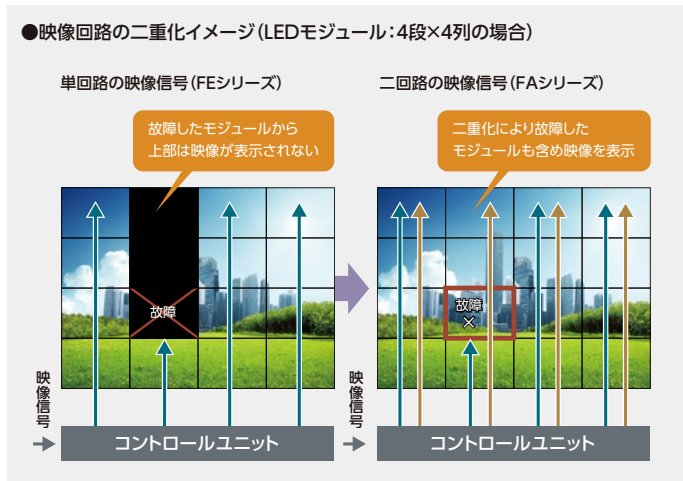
●映像回路の二重化イメージ(LEDモジュール:4段×4列の場合)

単回路の映像信号(FEシリーズ)

故障したモジュールから上部は映像が表示されない

故障

映像信号

コントロールユニット

二回路の映像信号(FAシリーズ)

二重化により故障したモジュールも含め映像を表示

故障
×

映像信号

コントロールユニット